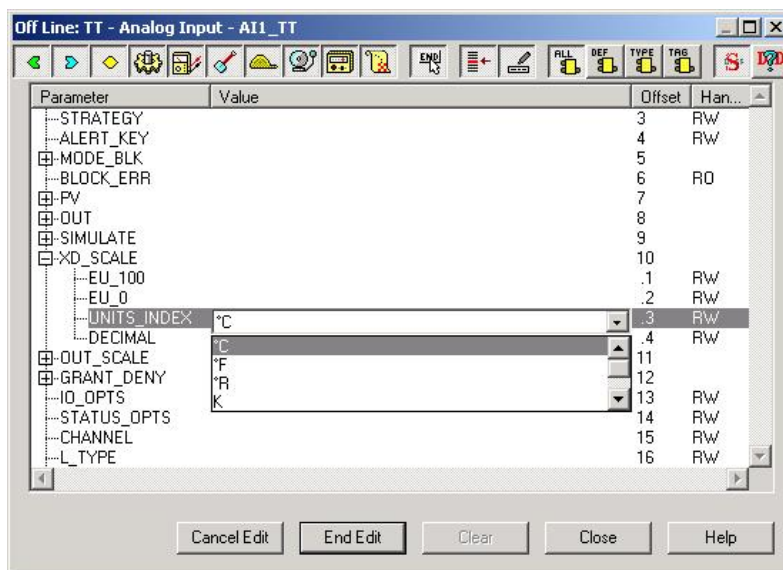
Off Line: TT - Analog Input - AI1_TT

END ALL DEF TYPE TAG

| Parameter | Value | Offset | Han... |
|---|---|---|---|
| STRATEGY | | 3 | RW |
| ALERT_KEY | | 4 | RW |
| MODE_BLK | | 5 | |
| BLOCK_ERR | | 6 | RO |
| PV | | 7 | |
| OUT | | 8 | |
| SIMULATE | | 9 | |
| XD_SCALE | | 10 | |
| EU_100 | | .1 | RW |
| EU_0 | | .2 | RW |
| UNITS_INDEX | °C | .3 | RW |
| DECIMAL | °C | .4 | RW |
| OUT_SCALE | °F | 11 | |
| GRANT_DENY | °R | 12 | |
| IO_OPTS | K | 13 | RW |
| STATUS_OPTS | | 14 | RW |
| CHANNEL | | 15 | RW |
| L_TYPE | | 16 | RW |

Cancel Edit End Edit Clear Close Help